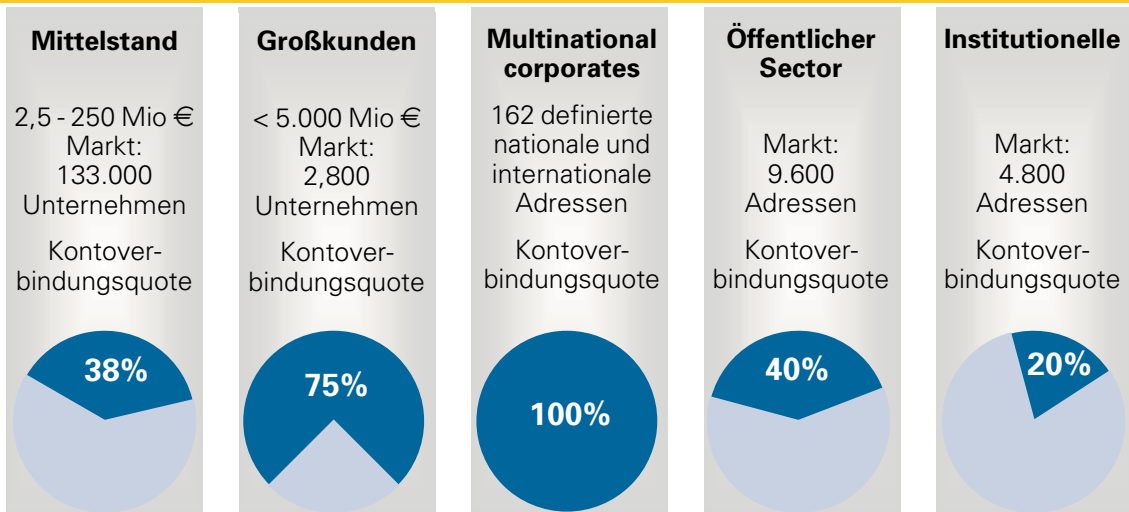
Mittelstand

2,5 - 250 Mio € Markt: 133.000 Unternehmen

Kontoverbindungsquote

38%

Großkunden

< 5.000 Mio € Markt: 2,800 Unternehmen

Kontoverbindungsquote

75%

Multinational corporates

162 definierte nationale und internationale Adressen

Kontoverbindungsquote

100%

Öffentlicher Sector

Markt: 9.600 Adressen

Kontoverbindungsquote

40%

Institutionelle

Markt: 4.800 Adressen

Kontoverbindungsquote

20%